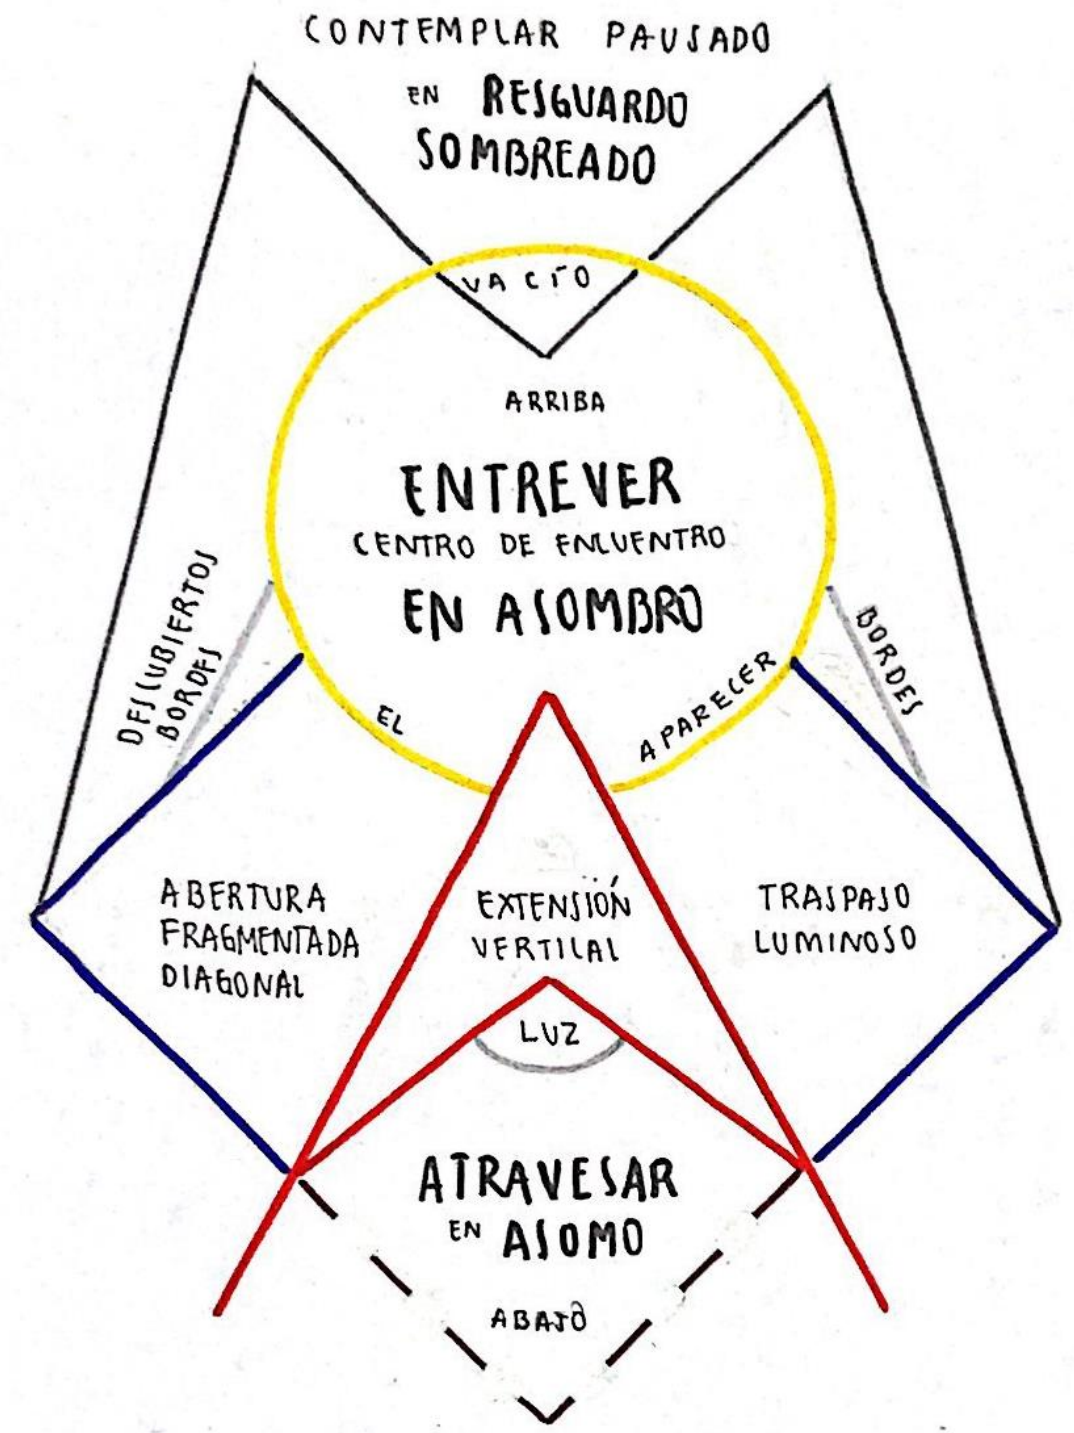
CONTEMPLAR PAUSADO

EN RESGUARDO SOMBREADO

VACÍO

ARRIBA

ENTREVER
CENTRO DE ENCUENTRO
EN ASOMBRO

DESCUBIERTOS BORDES

BORDES

EL

APARECER

ABERTURA FRAGMENTADA DIAGONAL

EXTENSIÓN VERTICAL

TRASPASO LUMINOSO

LUZ

ATRAVESAR
EN ASOMO

ABAJO